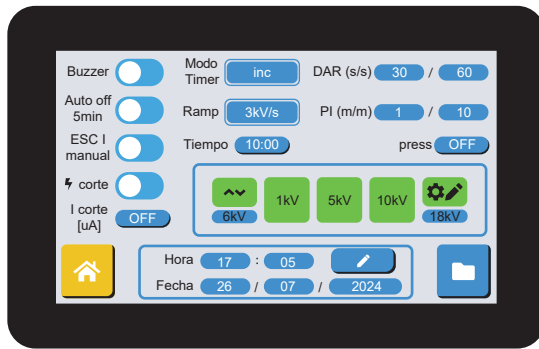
Buzzer

Auto off 5min

ESC I manual

ϟ corte

I corte [uA]
OFF

Modo Timer
inc

Ramp
3kV/s

Tiempo
10:00

DAR (s/s)
30
/
60

PI (m/m)
1
/
10

press
OFF

6kV
1kV
5kV
10kV
18kV

Hora
17
:
05

Fecha
26
/
07
/
2024